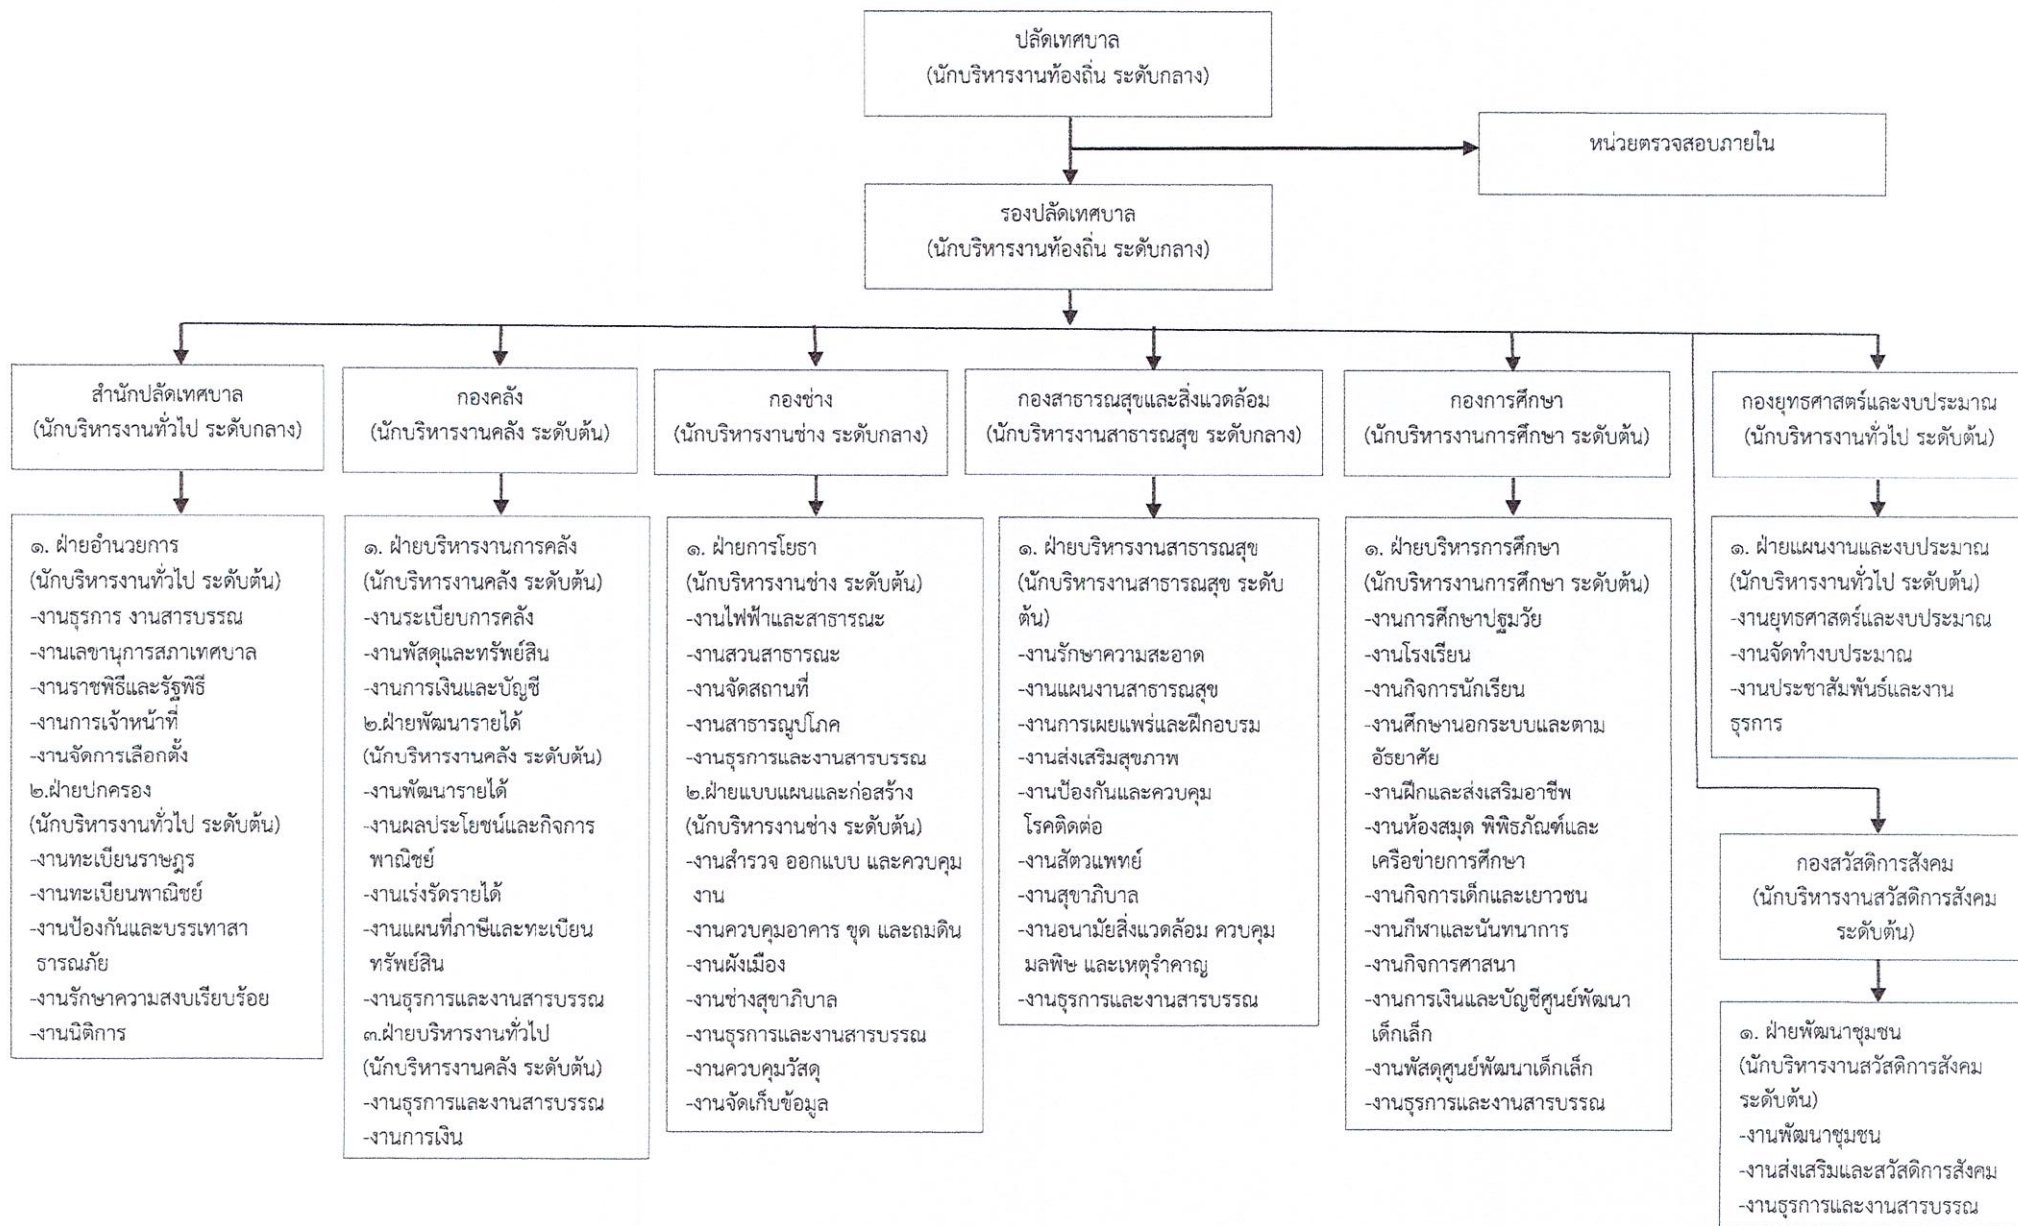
ปลัดเทศบาล
(นักบริหารงานท้องถิ่น ระดับกลาง)

หน่วยตรวจสอบภายใน

รองปลัดเทศบาล
(นักบริหารงานท้องถิ่น ระดับกลาง)

สำนักปลัดเทศบาล
(นักบริหารงานทั่วไป ระดับกลาง)

๑. ฝ่ายอำนวยการ
(นักบริหารงานทั่วไป ระดับต้น)
-งานธุรการ งานสารบรรณ
-งานเลขานุการสภาเทศบาล
-งานราชพิธีและรัฐพิธี
-งานการเจ้าหน้าที่
-งานจัดการเลือกตั้ง
๒.ฝ่ายปกครอง
(นักบริหารงานทั่วไป ระดับต้น)
-งานทะเบียนราษฎร
-งานทะเบียนพาณิชย์
-งานป้องกันและบรรเทาสาธารณภัย
-งานรักษาความสงบเรียบร้อย
-งานนิติการ

กองคลัง
(นักบริหารงานคลัง ระดับต้น)

๑. ฝ่ายบริหารงานการคลัง
(นักบริหารงานคลัง ระดับต้น)
-งานระเบียบการคลัง
-งานพัสดุและทรัพย์สิน
-งานการเงินและบัญชี
๒.ฝ่ายพัฒนารายได้
(นักบริหารงานคลัง ระดับต้น)
-งานพัฒนารายได้
-งานผลประโยชน์และกิจการพาณิชย์
-งานเร่งรัดรายได้
-งานแผนที่ภาษีและทะเบียนทรัพย์สิน
-งานธุรการและงานสารบรรณ
๓.ฝ่ายบริหารงานทั่วไป
(นักบริหารงานคลัง ระดับต้น)
-งานธุรการและงานสารบรรณ
-งานการเงิน

กองช่าง
(นักบริหารงานช่าง ระดับกลาง)

๑. ฝ่ายการโยธา
(นักบริหารงานช่าง ระดับต้น)
-งานไฟฟ้าและสาธารณะ
-งานสวนสาธารณะ
-งานจัดสถานที่
-งานสาธารณูปโภค
-งานธุรการและงานสารบรรณ
๒.ฝ่ายแบบแผนและก่อสร้าง
(นักบริหารงานช่าง ระดับต้น)
-งานสำรวจ ออกแบบ และควบคุมงาน
-งานควบคุมอาคาร ขุด และถมดิน
-งานผังเมือง
-งานช่างสุขาภิบาล
-งานธุรการและงานสารบรรณ
-งานควบคุมวัสดุ
-งานจัดเก็บข้อมูล

กองสาธารณสุขและสิ่งแวดล้อม
(นักบริหารงานสาธารณสุข ระดับกลาง)

๑. ฝ่ายบริหารงานสาธารณสุข
(นักบริหารงานสาธารณสุข ระดับต้น)
-งานรักษาความสะอาด
-งานแผนงานสาธารณสุข
-งานการเผยแพร่และฝึกอบรม
-งานส่งเสริมสุขภาพ
-งานป้องกันและควบคุมโรคติดต่อ
-งานสัตวแพทย์
-งานสุขาภิบาล
-งานอนามัยสิ่งแวดล้อม ควบคุมมลพิษ และเหตุรำคาญ
-งานธุรการและงานสารบรรณ

กองการศึกษา
(นักบริหารงานการศึกษา ระดับต้น)

๑. ฝ่ายบริหารการศึกษา
(นักบริหารงานการศึกษา ระดับต้น)
-งานการศึกษาปฐมวัย
-งานโรงเรียน
-งานกิจการนักเรียน
-งานศึกษานอกระบบและตามอัธยาศัย
-งานฝึกและส่งเสริมอาชีพ
-งานห้องสมุด พิพิธภัณฑ์และเครือข่ายการศึกษา
-งานกิจการเด็กและเยาวชน
-งานกีฬาและนันทนาการ
-งานกิจการศาสนา
-งานการเงินและบัญชีศูนย์พัฒนาเด็กเล็ก
-งานพัสดุศูนย์พัฒนาเด็กเล็ก
-งานธุรการและงานสารบรรณ

กองยุทธศาสตร์และงบประมาณ
(นักบริหารงานทั่วไป ระดับต้น)

๑. ฝ่ายแผนงานและงบประมาณ
(นักบริหารงานทั่วไป ระดับต้น)
-งานยุทธศาสตร์และงบประมาณ
-งานจัดทำงบประมาณ
-งานประชาสัมพันธ์และงานธุรการ

กองสวัสดิการสังคม
(นักบริหารงานสวัสดิการสังคม ระดับต้น)

๑. ฝ่ายพัฒนาชุมชน
(นักบริหารงานสวัสดิการสังคม ระดับต้น)
-งานพัฒนาชุมชน
-งานส่งเสริมและสวัสดิการสังคม
-งานธุรการและงานสารบรรณ